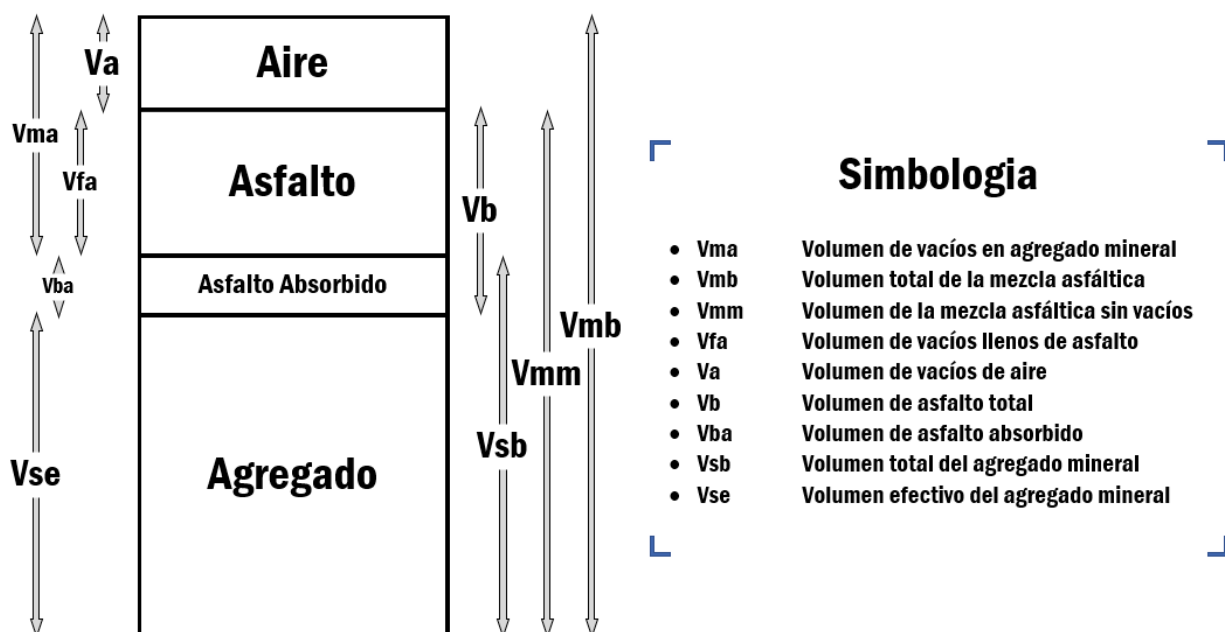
Va
Vma
Vfa
Vba
Vse

Aire
Asfalto
Asfalto Absorbido
Agregado

Vb
Vsb
Vmm
Vmb

Simbologia

- Vma Volumen de vacíos en agregado mineral
- Vmb Volumen total de la mezcla asfáltica
- Vmm Volumen de la mezcla asfáltica sin vacíos
- Vfa Volumen de vacíos llenos de asfalto
- Va Volumen de vacíos de aire
- Vb Volumen de asfalto total
- Vba Volumen de asfalto absorbido
- Vsb Volumen total del agregado mineral
- Vse Volumen efectivo del agregado mineral